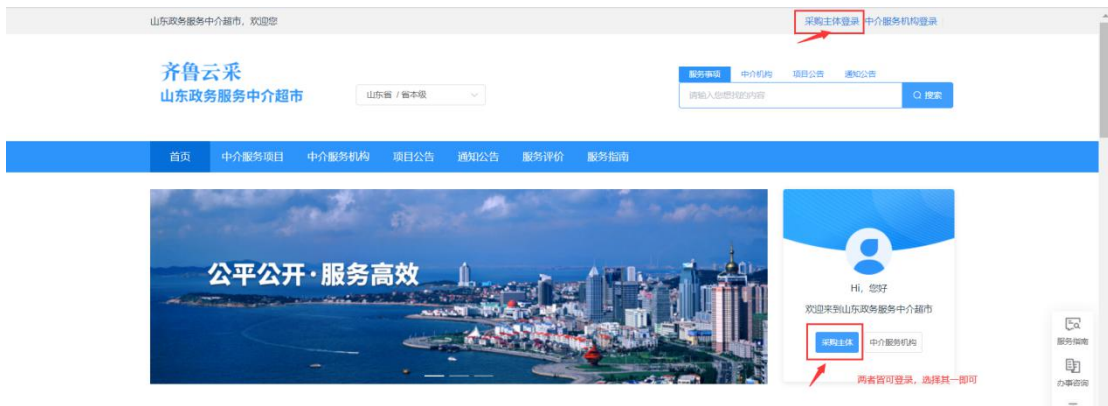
山东政务服务中介超市，欢迎您

采购主体登录 | 中介服务机构登录

齐鲁云采
山东政务服务中介超市

山东省 / 省本级

服务事项 中介机构 项目公告 通知公告

请输入您想找的内容

搜索

首页 中介服务项目 中介服务机构 项目公告 通知公告 服务评价 服务指南

公平公开·服务高效

Hi，您好
欢迎来到山东政务服务中介超市

采购主体 中介服务机构

两者皆可登录，选择其一即可

服务指南

办事咨询